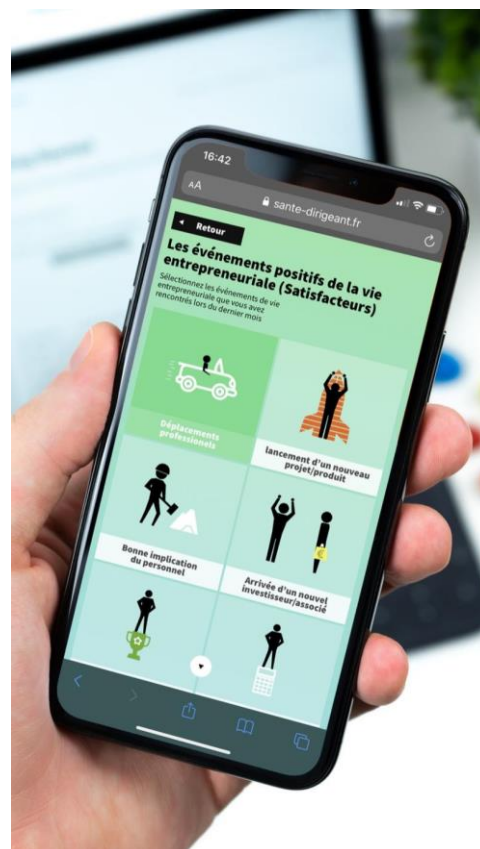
16:42

AA

sante-dirigeant.fr

Retour

Les événements positifs de la vie entrepreneuriale (Satisfacteurs)

Sélectionnez les événements de vie entrepreneuriale que vous avez rencontrés lors du dernier mois

Déplacements professionels

lancement d'un nouveau projet/produit

Bonne implication du personnel

Arrivée d'un nouvel investisseur/associé